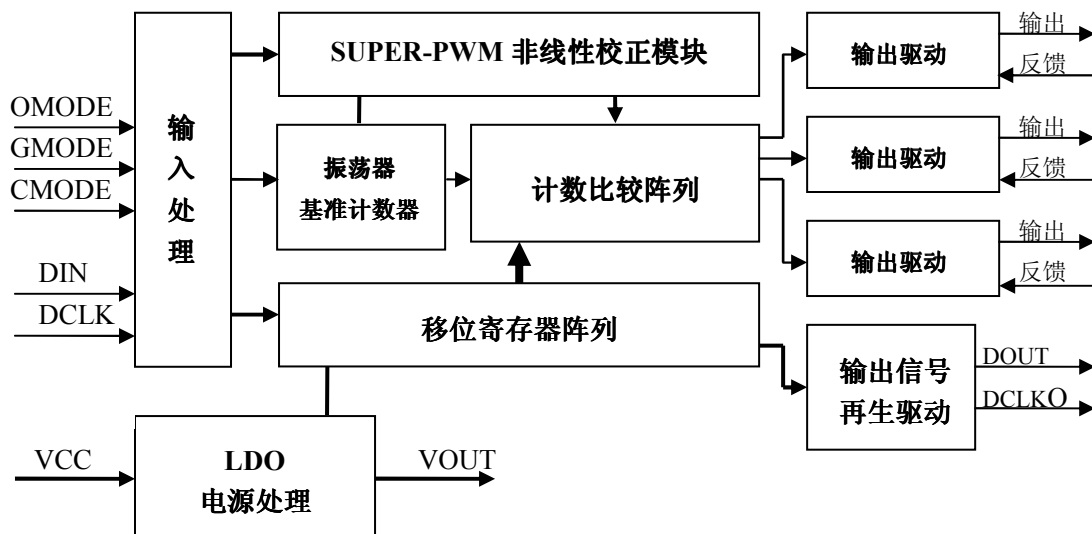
OMODE
GMODE
CMODE
DIN
DCLK

输入处理

SUPER-PWM 非线性校正模块

振荡器
基准计数器

计数比较阵列

移位寄存器阵列

输出驱动
输出
反馈

输出驱动
输出
反馈

输出驱动
输出
反馈

输出信号
再生驱动
DOUT
DCLKO

VCC
LDO
电源处理
VOUT